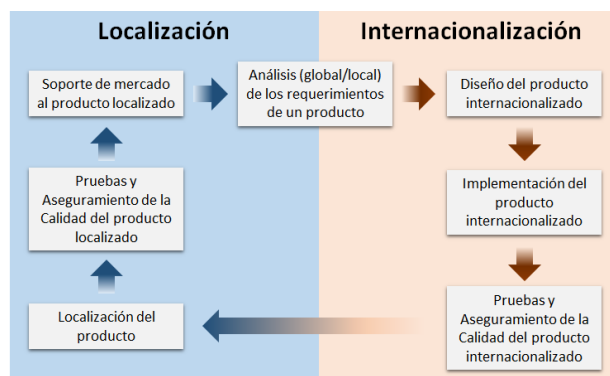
Localización

Internacionalización

Soporte de mercado al producto localizado

Análisis (global/local) de los requerimientos de un producto

Diseño del producto internacionalizado

Pruebas y Aseguramiento de la Calidad del producto localizado

Implementación del producto internacionalizado

Localización del producto

Pruebas y Aseguramiento de la Calidad del producto internacionalizado